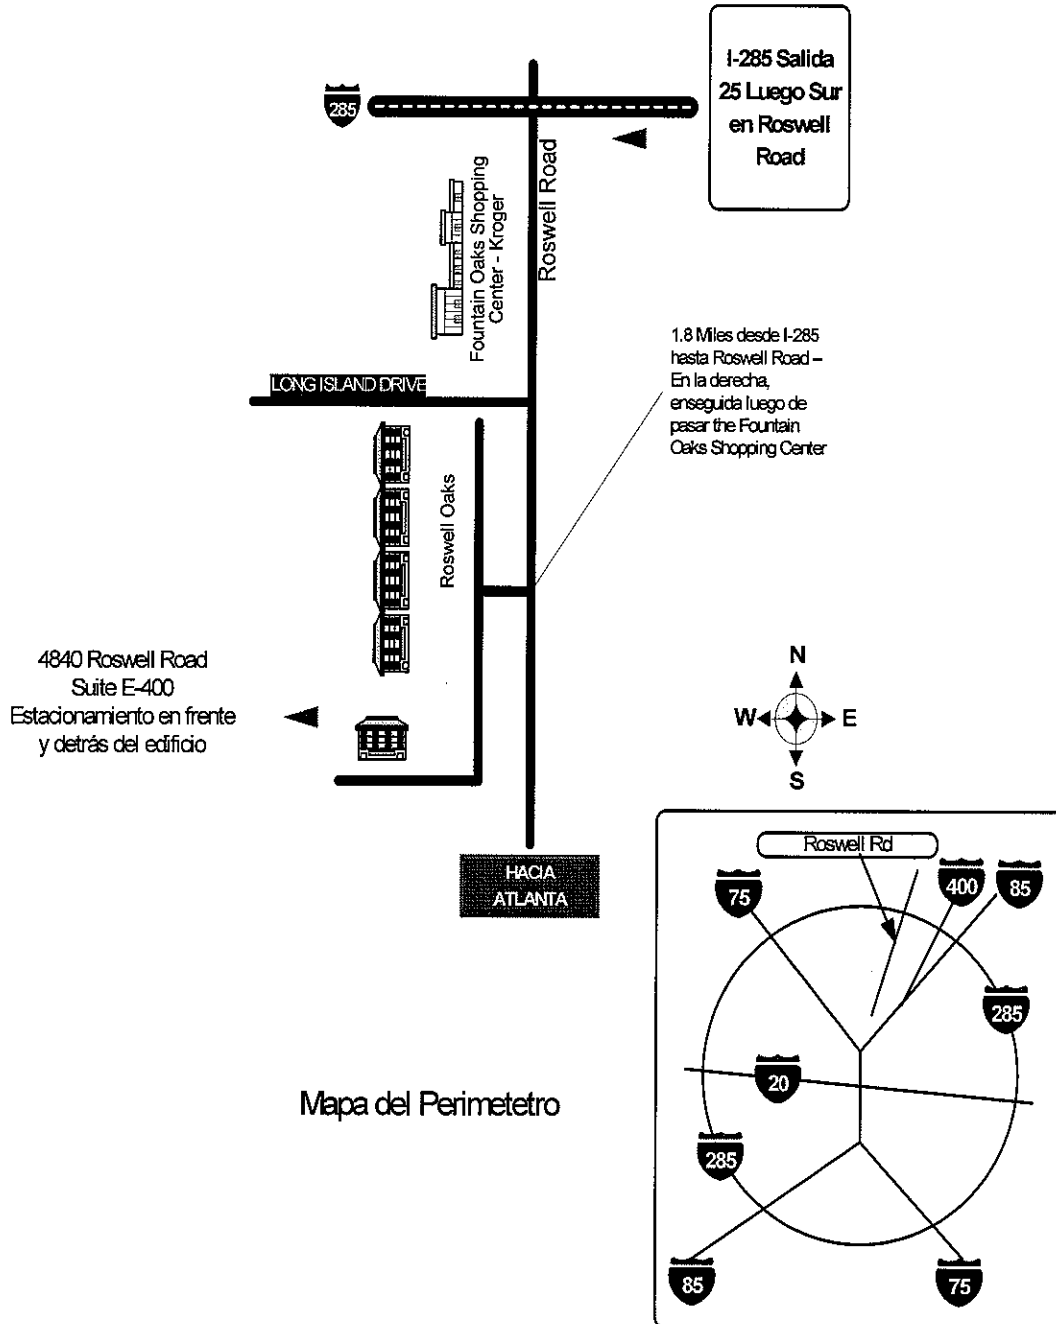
285

I-285 Salida 25 Luego Sur en Roswell Road

Roswell Road

Fountain Oaks Shopping Center - Kroger

1.8 Miles desde I-285 hasta Roswell Road – En la derecha, enseguida luego de pasar the Fountain Oaks Shopping Center

LONG ISLAND DRIVE

Roswell Oaks

4840 Roswell Road
Suite E-400
Estacionamiento en frente y detrás del edificio

N
W
E
S

HACIA ATLANTA

Roswell Rd

75
400
85
285
20
285
85
75

Mapa del Perimetetro